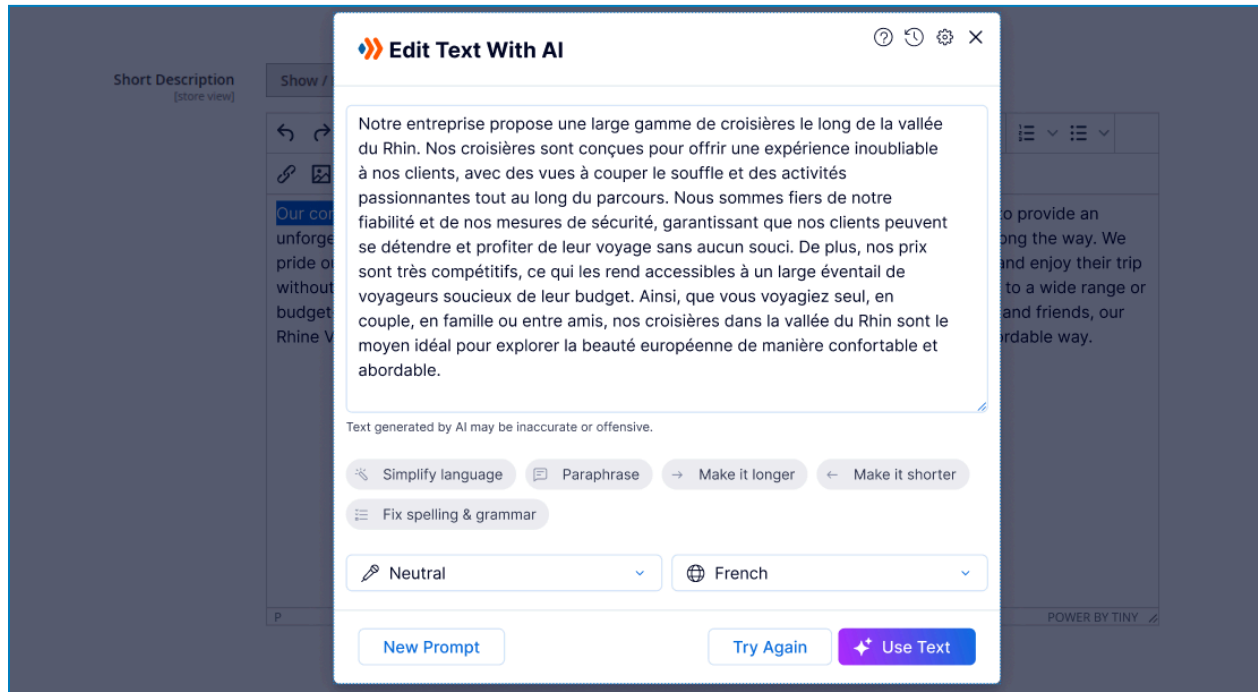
Short Description
[store view]

Show /

Our con
unforge
pride o
without
budget
Rhine V

o provide an
ong the way. We
and enjoy their trip
to a wide range or
and friends, our
rdable way.

P

POWER BY TINY

Edit Text With AI

Notre entreprise propose une large gamme de croisières le long de la vallée du Rhin. Nos croisières sont conçues pour offrir une expérience inoubliable à nos clients, avec des vues à couper le souffle et des activités passionnantes tout au long du parcours. Nous sommes fiers de notre fiabilité et de nos mesures de sécurité, garantissant que nos clients peuvent se détendre et profiter de leur voyage sans aucun souci. De plus, nos prix sont très compétitifs, ce qui les rend accessibles à un large éventail de voyageurs soucieux de leur budget. Ainsi, que vous voyagiez seul, en couple, en famille ou entre amis, nos croisières dans la vallée du Rhin sont le moyen idéal pour explorer la beauté européenne de manière confortable et abordable.

Text generated by AI may be inaccurate or offensive.

Simplify language
Paraphrase
Make it longer
Make it shorter
Fix spelling & grammar

Neutral
French

New Prompt
Try Again
Use Text